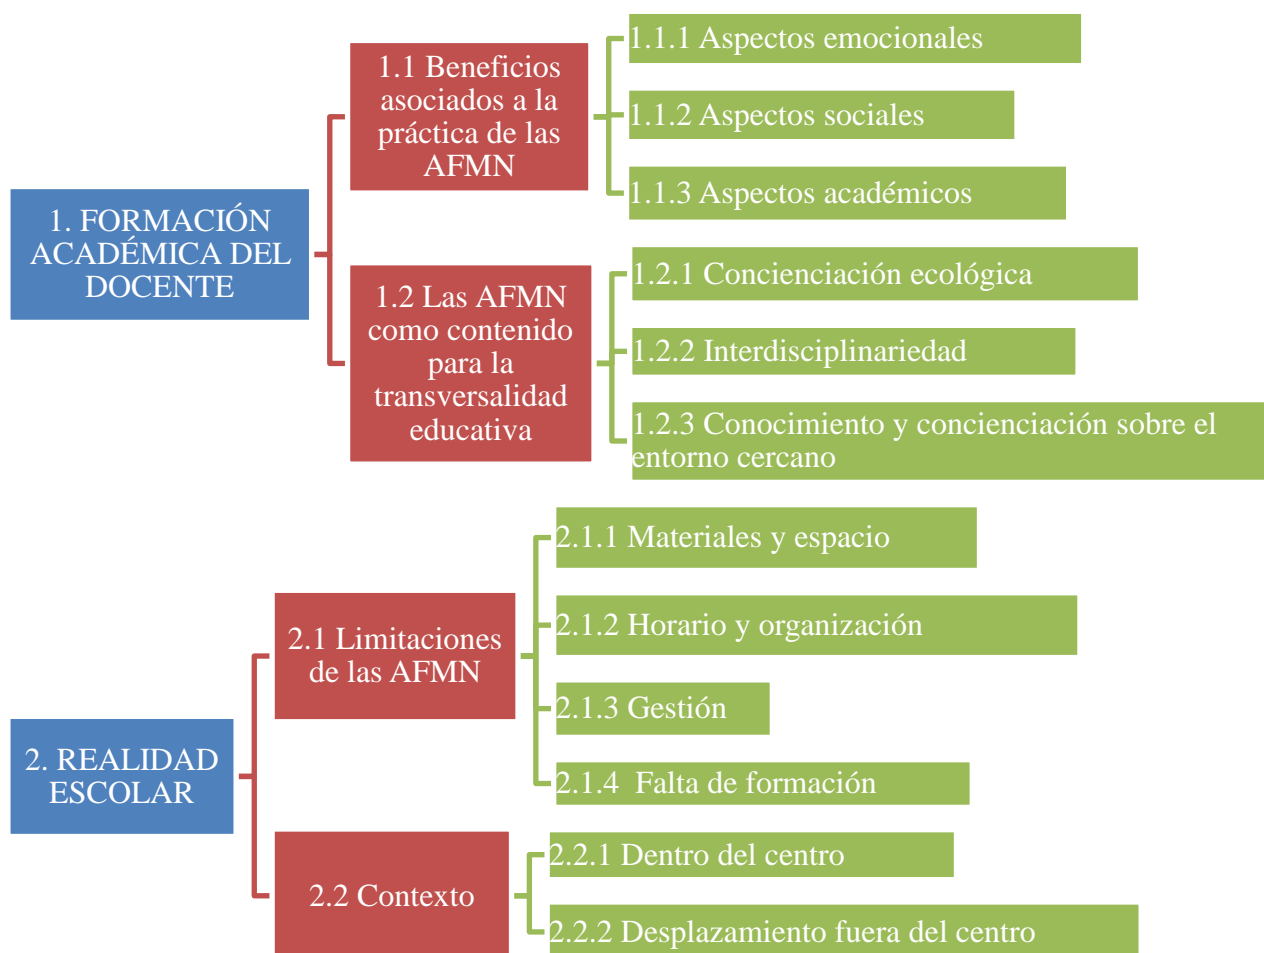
1. FORMACIÓN ACADÉMICA DEL DOCENTE

1.1 Beneficios asociados a la práctica de las AFMN

1.1.1 Aspectos emocionales

1.1.2 Aspectos sociales

1.1.3 Aspectos académicos

1.2 Las AFMN como contenido para la transversalidad educativa

1.2.1 Concienciación ecológica

1.2.2 Interdisciplinariedad

1.2.3 Conocimiento y concienciación sobre el entorno cercano

2. REALIDAD ESCOLAR

2.1 Limitaciones de las AFMN

2.1.1 Materiales y espacio

2.1.2 Horario y organización

2.1.3 Gestión

2.1.4 Falta de formación

2.2 Contexto

2.2.1 Dentro del centro

2.2.2 Desplazamiento fuera del centro